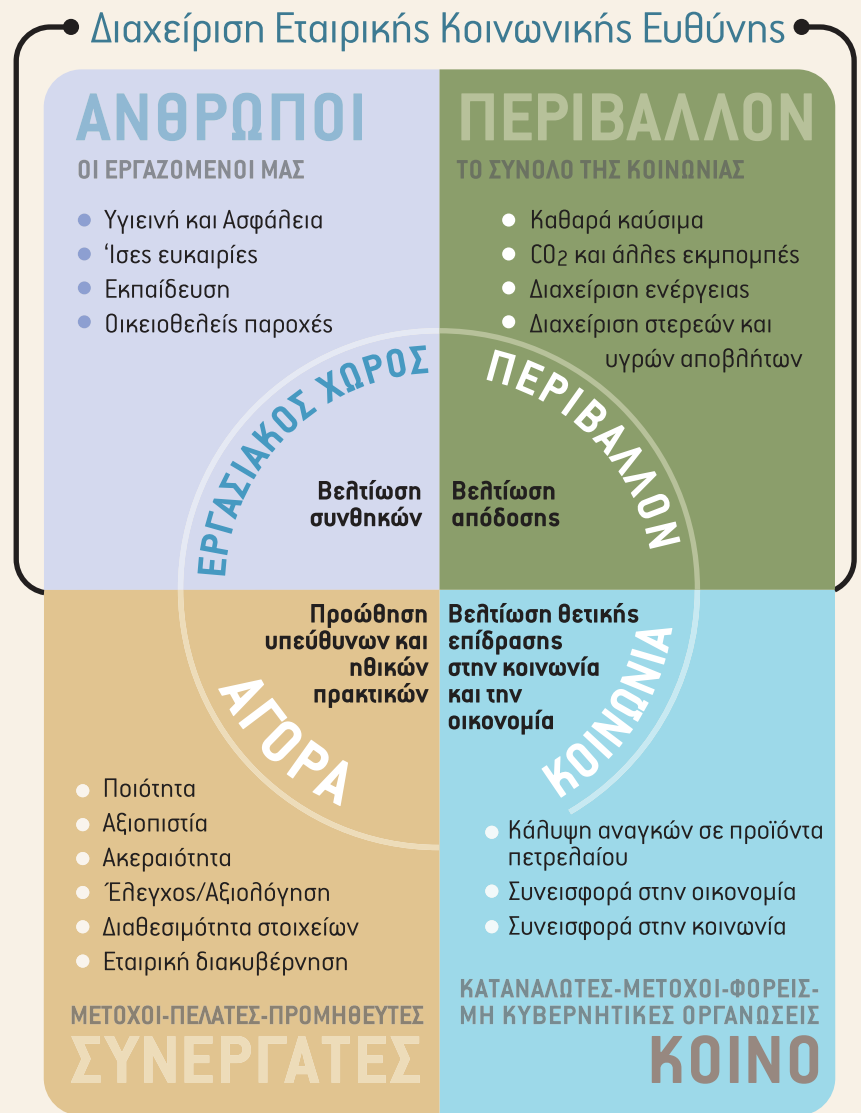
Διαχείριση Εταιρικής Κοινωνικής Ευθύνης

ΑΝΘΡΩΠΟΙ
ΟΙ ΕΡΓΑΖΟΜΕΝΟΙ ΜΑΣ

- Υγιεινή και Ασφάλεια
- ‘Ισες ευκαιρίες
- Εκπαίδευση
- Οικειοθελείς παροχές

ΠΕΡΙΒΑΛΛΟΝ
ΤΟ ΣΥΝΟΛΟ ΤΗΣ ΚΟΙΝΩΝΙΑΣ

- Καθαρά καύσιμα
- $CO_2$ και άλλες εκπομπές
- Διαχείριση ενέργειας
- Διαχείριση στερεών και υγρών αποβλήτων

ΕΡΓΑΣΙΑΚΟΣ ΧΩΡΟΣ

ΠΕΡΙΒΑΛΛΟΝ

Βελτίωση συνθηκών

Βελτίωση απόδοσης

Προώθηση υπεύθυνων και ηθικών πρακτικών

Βελτίωση θετικής επίδρασης στην κοινωνία και την οικονομία

ΑΓΟΡΑ

ΚΟΙΝΩΝΙΑ

- Ποιότητα
- Αξιοπιστία
- Ακεραιότητα
- Έλεγχος/Αξιολόγηση
- Διαθεσιμότητα στοιχείων
- Εταιρική διακυβέρνηση

- Κάλυψη αναγκών σε προϊόντα πετρελαίου
- Συνεισφορά στην οικονομία
- Συνεισφορά στην κοινωνία

ΜΕΤΟΧΟΙ-ΠΕΛΑΤΕΣ-ΠΡΟΜΗΘΕΥΤΕΣ
ΣΥΝΕΡΓΑΤΕΣ

ΚΑΤΑΝΑΛΩΤΕΣ-ΜΕΤΟΧΟΙ-ΦΟΡΕΙΣ-ΜΗ ΚΥΒΕΡΝΗΤΙΚΕΣ ΟΡΓΑΝΩΣΕΙΣ
ΚΟΙΝΟ